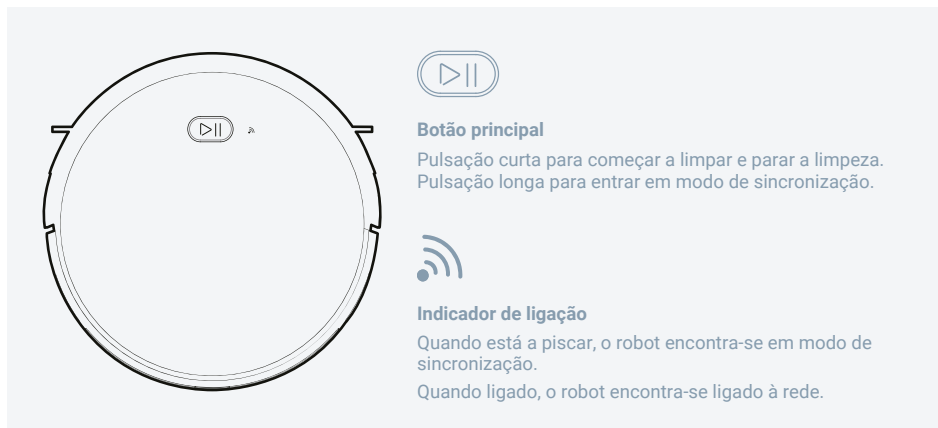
Botão principal

Pulsação curta para começar a limpar e parar a limpeza. Pulsação longa para entrar em modo de sincronização.

Indicador de ligação

Quando está a piscar, o robot encontra-se em modo de sincronização.

Quando ligado, o robot encontra-se ligado à rede.